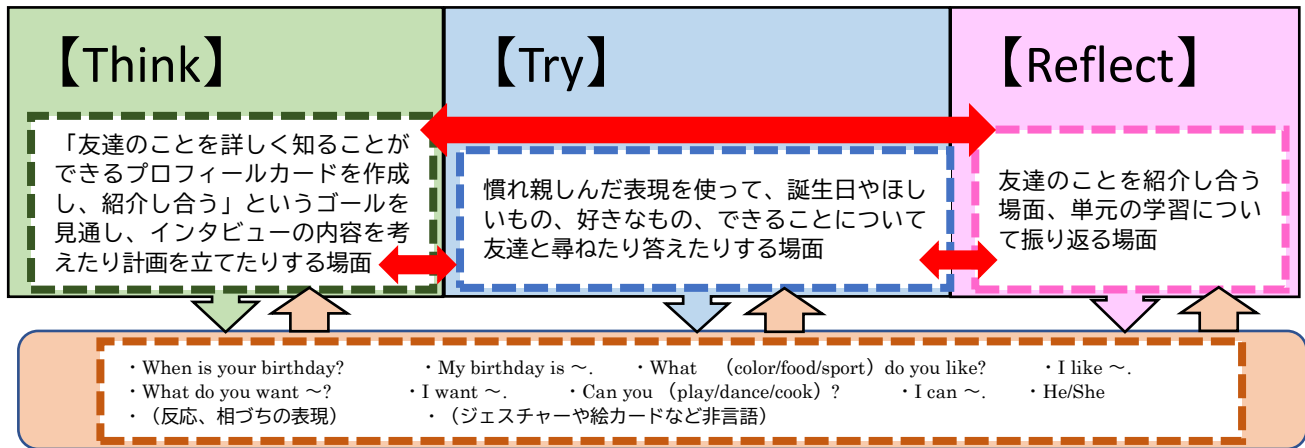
【Think】

「友達のことを詳しく知ることができるプロフィールカードを作成し、紹介し合う」というゴールを見通し、インタビューの内容を考えたり計画を立てたりする場面

【Try】

慣れ親しんだ表現を使って、誕生日やほしいもの、好きなもの、できることについて友達と尋ねたり答えたりする場面

【Reflect】

友達のことを紹介し合う場面、単元の学習について振り返る場面

・When is your birthday?　・My birthday is ～.　・What （color/food/sport）do you like?　・I like ～.
・What do you want ～?　・I want ～.　・Can you （play/dance/cook）?　・I can ～.　・He/She
・（反応、相づちの表現）　・（ジェスチャーや絵カードなど非言語）